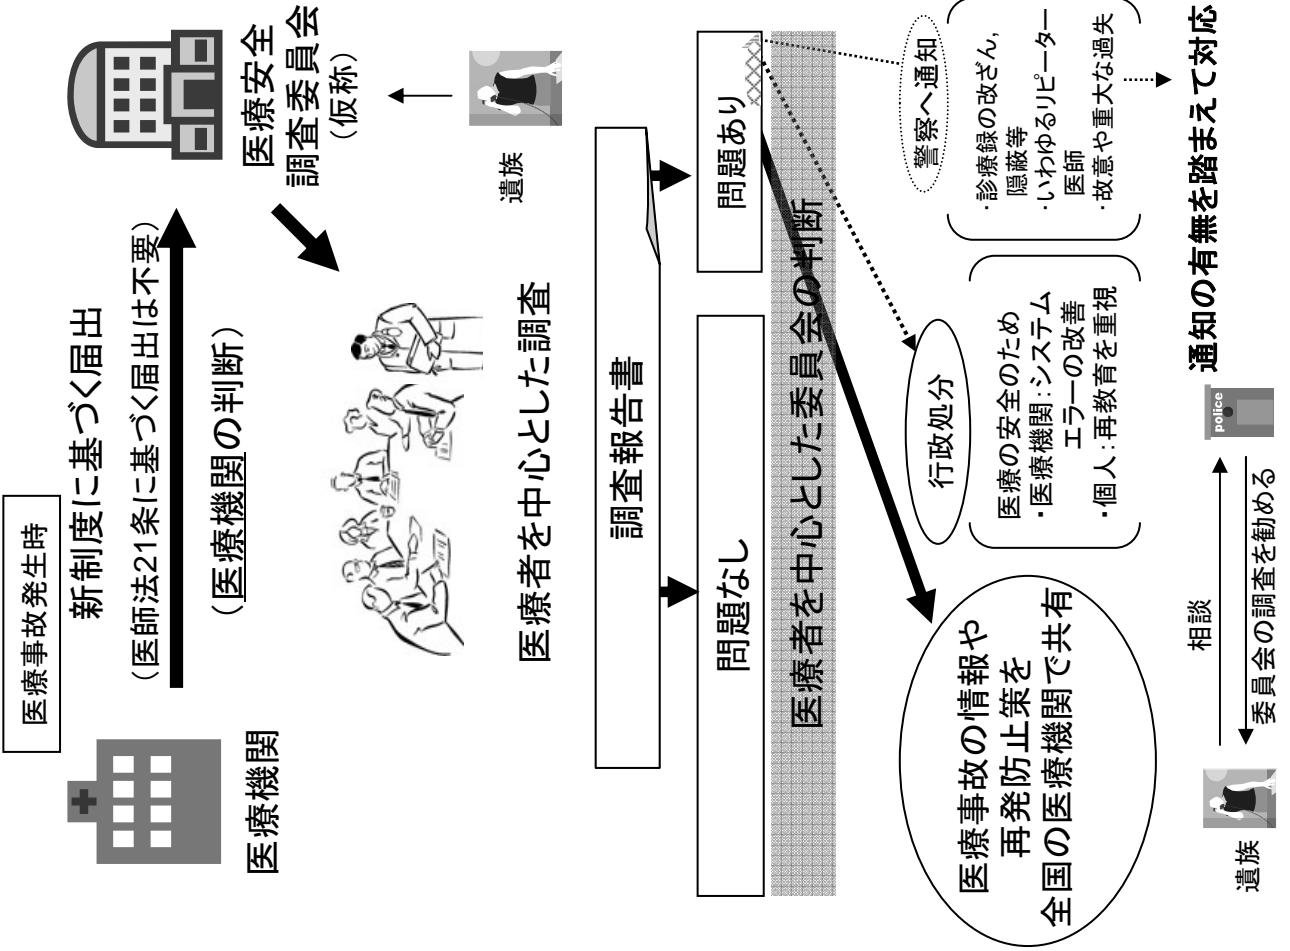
医療事故発生時

新制度に基づく届出

（医師法21条に基づく届出は不要）

（医療機関の判断）

医療機関

医療安全調査委員会（仮称）

遺族

医療者を中心とした調査

調査報告書

問題あり

問題なし

医療者を中心とした委員会の判断

警察へ通知

・診療録の改ざん，隠蔽等
・いわゆるリピーター医師
・故意や重大な過失

行政処分

医療の安全のため
・医療機関：システムエラーの改善
・個人：再教育を重視

医療事故の情報や再発防止策を全国の医療機関で共有

通知の有無を踏まえて対応

police

相談

委員会の調査を勧める

遺族